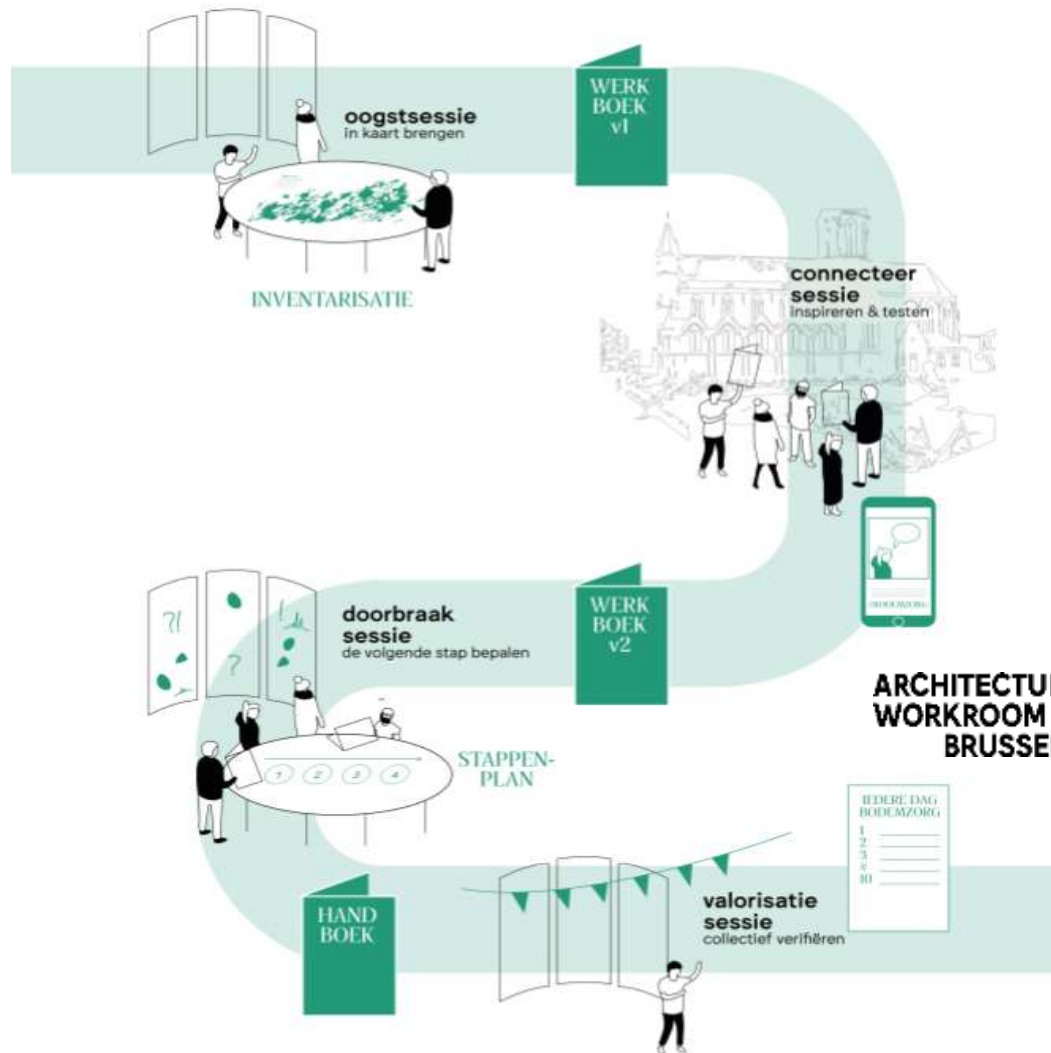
oogstsessie
in kaart brengen

WERK
BOEK
v1

INVENTARISATIE

connecteer
sessie
inspireren & testen

BODEMZORG

doorbraak
sessie
de volgende stap bepalen

WERK
BOEK
v2

1 2 3 4

STAPPEN-
PLAN

ARCHITECTU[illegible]
WORKROOM
BRUSSE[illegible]

IEDERE DAG
BODEMZORG
1
2
3
4
10

HAND
BOEK

valorisatie
sessie
collectief verifiëren